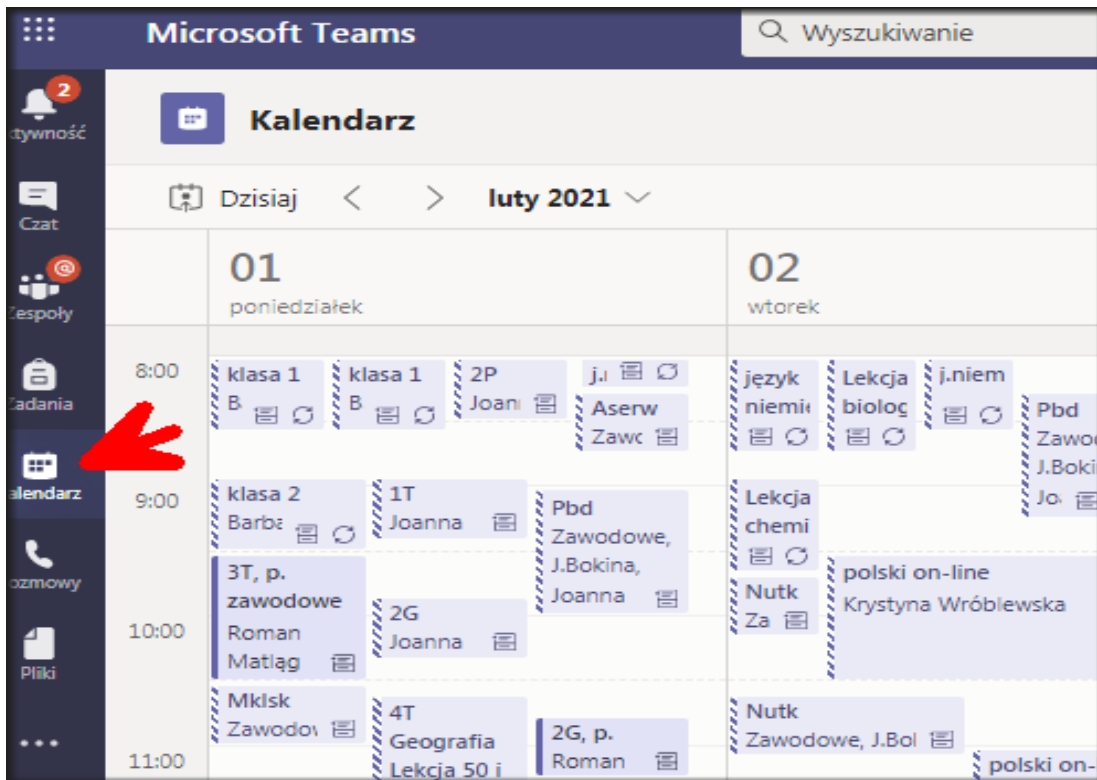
Microsoft Teams
Wyszukiwanie

2
ktywność
Czat
@
Zespoły
Zadania
Kalendarz
ozmowy
Pliki
...

Kalendarz

Dzisiaj
luty 2021

01
poniedziałek

02
wtorek

8:00
9:00
10:00
11:00

klasa 1 B
klasa 1 B
2P Joan
j.
Aserw Zawc
klasa 2 Barba
1T Joanna
Pbd Zawodowe, J.Bokina, Joanna
3T, p. zawodowe Roman Matląg
2G Joanna
Mklsk Zawodov
4T Geografia Lekcja 50 j
2G, p. Roman

język niemi
Lekcja biolog
j.niem
Pbd Zawo J.Boki Jo
Lekcja chemi
Nutk Za
polski on-line Krystyna Wróblewska
Nutk Zawodowe, J.Bol
polski on-